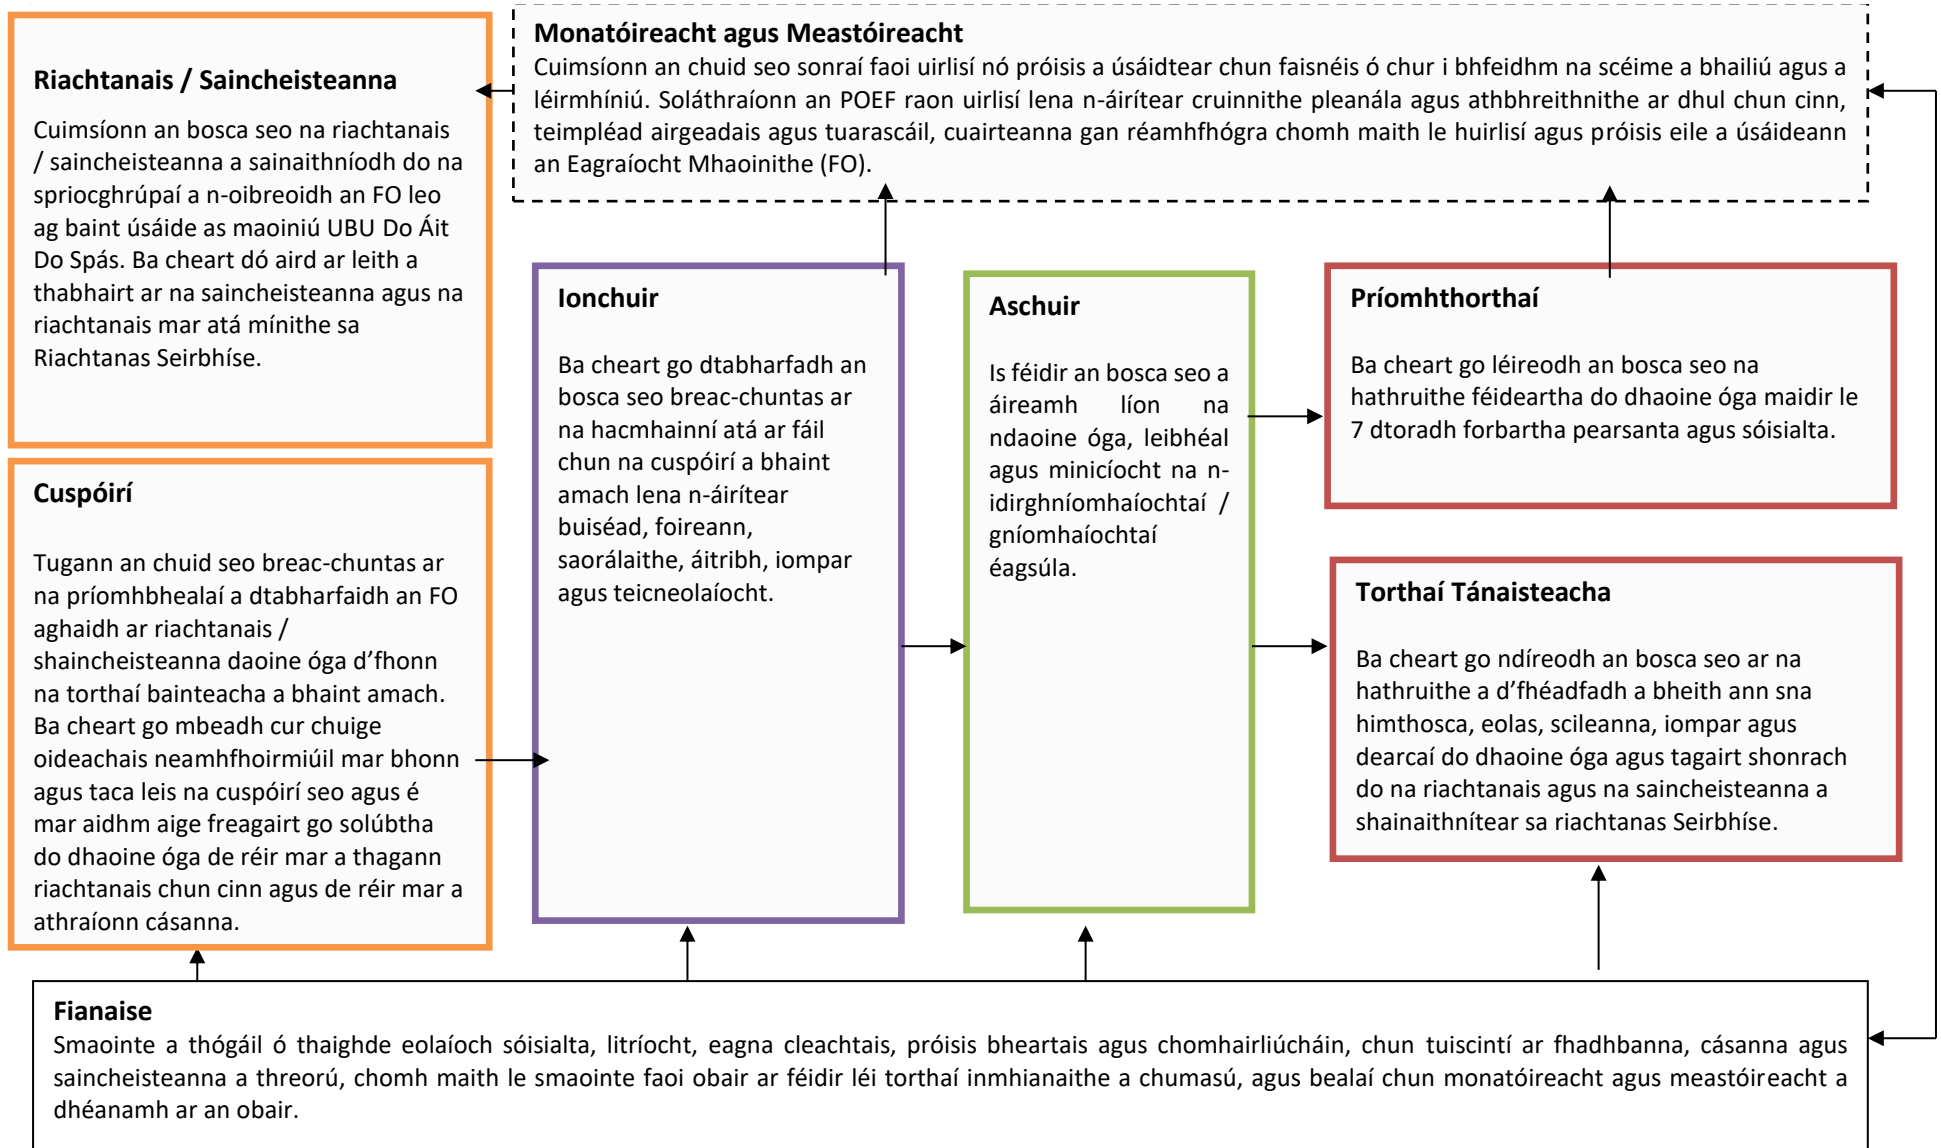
Riachtanais / Saincheisteanna

Cuimsíonn an bosca seo na riachtanais / saincheisteanna a sainaithníodh do na spriocghrúpaí a n-oibreoidh an FO leo ag baint úsáide as maoiniú UBU Do Áit Do Spás. Ba cheart dó aird ar leith a thabhairt ar na saincheisteanna agus na riachtanais mar atá mínithe sa Riachtanas Seirbhíse.

Monatóireacht agus Meastóireacht
Cuimsíonn an chuid seo sonraí faoi uirlisí nó próisis a úsáidtear chun faisnéis ó chur i bhfeidhm na scéime a bhailiú agus a léirmhíniú. Soláthraíonn an POEF raon uirlisí lena n-áirítear cruinnithe pleanála agus athbhreithnithe ar dhul chun cinn, teimpléad airgeadais agus tuarascáil, cuairteanna gan réamhfhógra chomh maith le huirlisí agus próisis eile a úsáideann an Eagraíocht Mhaoinithe (FO).

Cuspóirí

Tugann an chuid seo breac-chuntas ar na príomhbhealaí a dtabharfaidh an FO aghaidh ar riachtanais / shaincheisteanna daoine óga d'fhonn na torthaí bainteacha a bhaint amach. Ba cheart go mbeadh cur chuige oideachais neamhfhoirmiúil mar bhonn agus taca leis na cuspóirí seo agus é mar aidhm aige freagairt go solúbtha do dhaoine óga de réir mar a thagann riachtanais chun cinn agus de réir mar a athraíonn cásanna.

Ionchuir

Ba cheart go dtabharfadh an bosca seo breac-chuntas ar na hacmhainní atá ar fáil chun na cuspóirí a bhaint amach lena n-áirítear buiséad, foireann, saorálaithe, áitribh, iompar agus teicneolaíocht.

Aschuir

Is féidir an bosca seo a áireamh líon na ndaoine óga, leibhéal agus minicíocht na n-idirghníomhaíochtaí / gníomhaíochtaí éagsúla.

Príomhthorthaí

Ba cheart go léireodh an bosca seo na hathruithe féideartha do dhaoine óga maidir le 7 dtoradh forbartha pearsanta agus sóisialta.

Torthaí Tánaisteacha

Ba cheart go ndíreodh an bosca seo ar na hathruithe a d'fhéadfadh a bheith ann sna himthosca, eolas, scileanna, iompar agus dearcaí do dhaoine óga agus tagairt shonrach do na riachtanais agus na saincheisteanna a shainaithnítear sa riachtanas Seirbhíse.

Fianaise
Smaointe a thógáil ó thaighde eolaíoch sóisialta, litríocht, eagna cleachtais, próisis bheartais agus chomhairliúcháin, chun tuiscintí ar fhadhbanna, cásanna agus saincheisteanna a threorú, chomh maith le smaointe faoi obair ar féidir léi torthaí inmhianaithe a chumasú, agus bealaí chun monatóireacht agus meastóireacht a dhéanamh ar an obair.